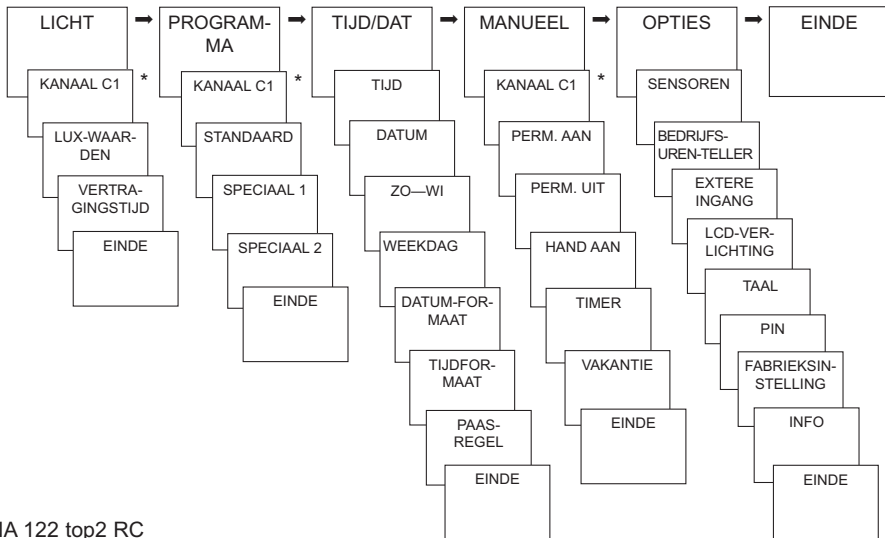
LICHT ➡ PROGRAMMA ➡ TIJD/DAT ➡ MANUEEL ➡ OPTIES ➡ EINDE

KANAAL C1 *
LUX-WAARDEN
VERTRAGINGSTIJD
EINDE

KANAAL C1 *
STANDAARD
SPECIAAL 1
SPECIAAL 2
EINDE

TIJD
DATUM
ZO—WI
WEEKDAG
DATUM-FORMAAT
TIJDFORMAAT
PAASREGEL
EINDE

KANAAL C1 *
PERM. AAN
PERM. UIT
HAND AAN
TIMER
VAKANTIE
EINDE

SENSOREN
BEDRIJFSUREN-TELLER
EXTERE INGANG
LCD-VERLICHTING
TAAL
PIN
FABRIEKSINSTELLING
INFO
EINDE

IA 122 top2 RC